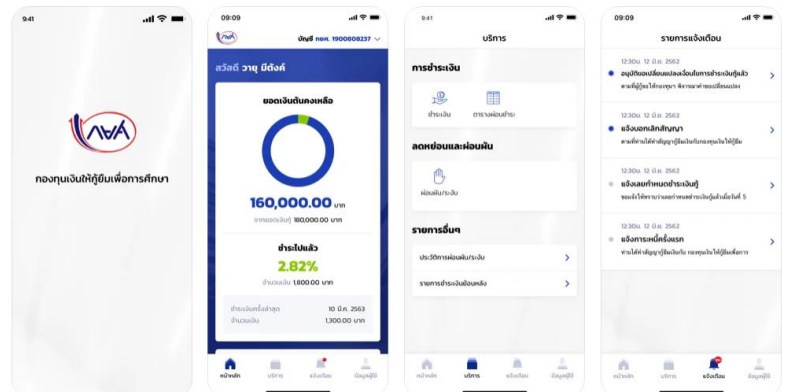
9:41

กองทุนเงินให้กู้ยืมเพื่อการศึกษา

09:09

บัญชี กยศ. 1900608237

สวัสดี วายุ มีตังค์

ยอดเงินต้นคงเหลือ

160,000.00 บาท

จากยอดเงินกู้ 160,000.00 บาท

ชำระไปแล้ว

2.82%

จำนวนเงิน 1,800.00 บาท

ชำระเงินครั้งล่าสุด 10 มี.ค. 2563

จำนวนเงิน 1,300.00 บาท

หน้าหลัก บริการ แจ้งเตือน ข้อมูลผู้กู้

9:41

บริการ

การชำระเงิน

ชำระเงิน ตารางผ่อนชำระ

ลดหย่อนและผ่อนผัน

ผ่อนผัน/ระงับ

รายการอื่นๆ

ประวัติการผ่อนผัน/ระงับ

รายการชำระเงินย้อนหลัง

หน้าหลัก บริการ แจ้งเตือน ข้อมูลผู้กู้

09:09

รายการแจ้งเตือน

12:30น. 12 มิ.ย. 2562

อนุมัติขอเปลี่ยนแปลงเงื่อนไขการชำระเงินกู้แล้ว

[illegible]

12:30น. 12 มิ.ย. 2562

แจ้งบอกเลิกสัญญา

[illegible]

12:30น. 12 มิ.ย. 2562

แจ้งเลยกำหนดชำระเงินกู้

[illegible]

12:30น. 12 มิ.ย. 2562

แจ้งการหนี้ครั้งแรก

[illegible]

หน้าหลัก บริการ แจ้งเตือน ข้อมูลผู้กู้